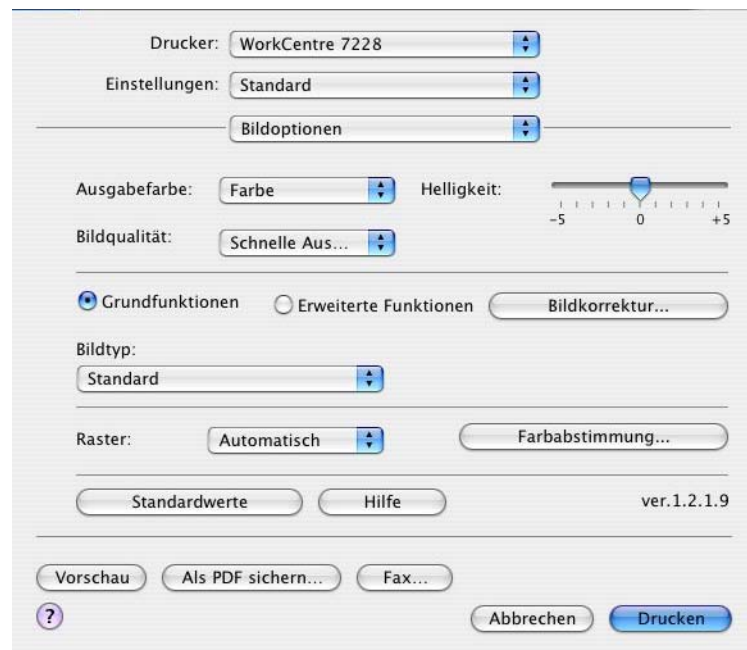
Drucker: WorkCentre 7228

Einstellungen: Standard

Bildoptionen

Ausgabefarbe: Farbe

Helligkeit:

-5 0 +5

Bildqualität: Schnelle Aus...

Grundfunktionen

Erweiterte Funktionen

Bildkorrektur...

Bildtyp:

Standard

Raster: Automatisch

Farbabstimmung...

Standardwerte

Hilfe

ver.1.2.1.9

Vorschau

Als PDF sichern...

Fax...

?

Abbrechen

Drucken